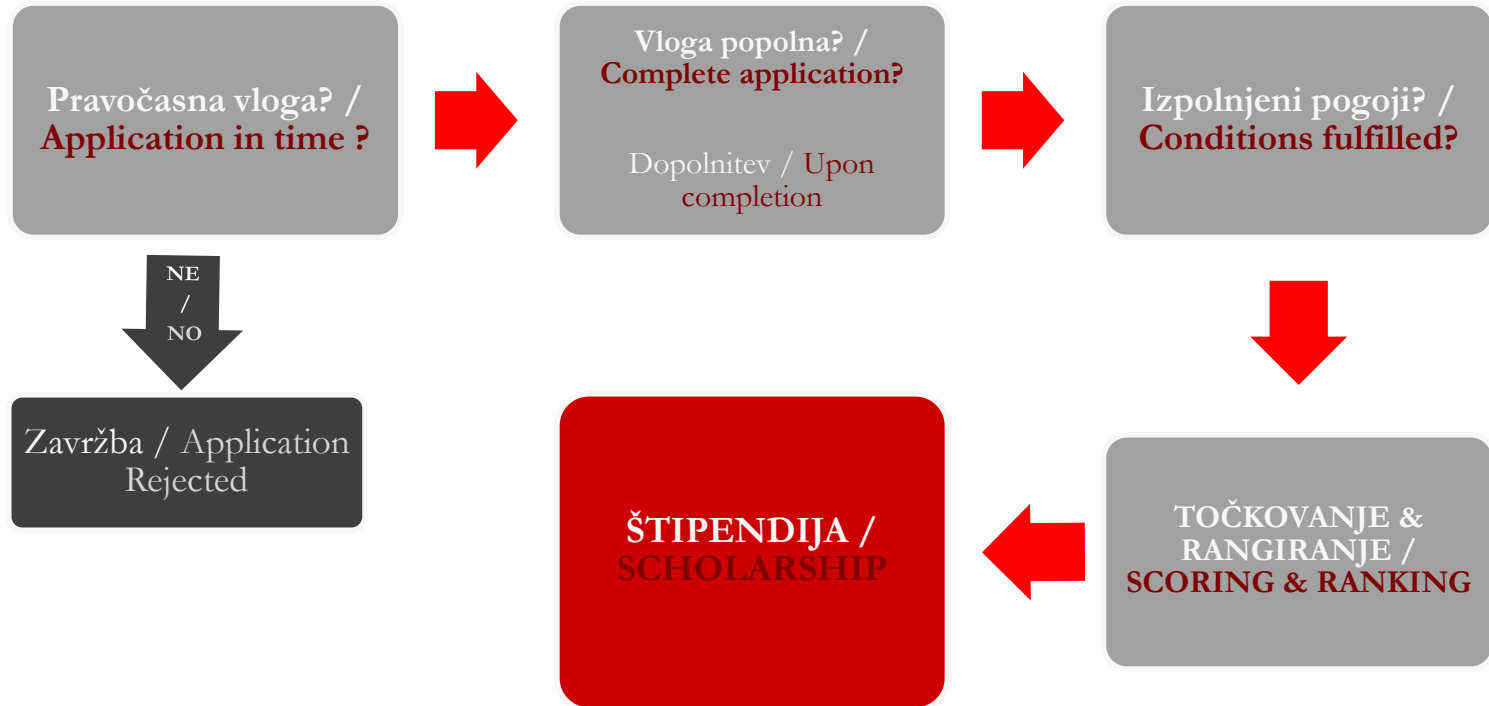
Pravočasna vloga? / Application in time ?

Vloga popolna? / Complete application?

Dopolnitev / Upon completion

Izpolnjeni pogoji? / Conditions fulfilled?

NE / NO

Zavržba / Application Rejected

ŠTIPENDIJA / SCHOLARSHIP

TOČKOVANJE & RANGIRANJE / SCORING & RANKING